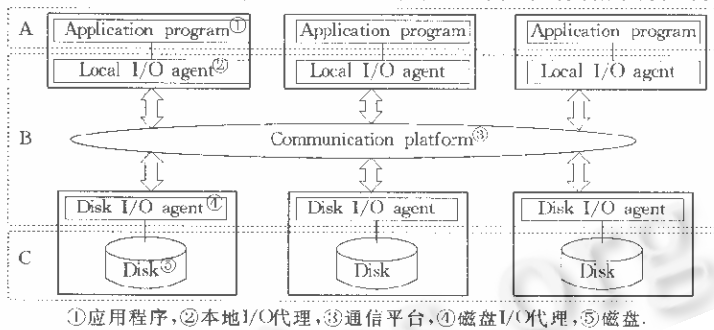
A

Application program①

Local I/O agent②

Application program

Local I/O agent

Application program

Local I/O agent

B

Communication platform③

Disk I/O agent④

Disk⑤

Disk I/O agent

Disk

Disk I/O agent

Disk

C

①应用程序，②本地I/O代理，③通信平台，④磁盘I/O代理，⑤磁盘.